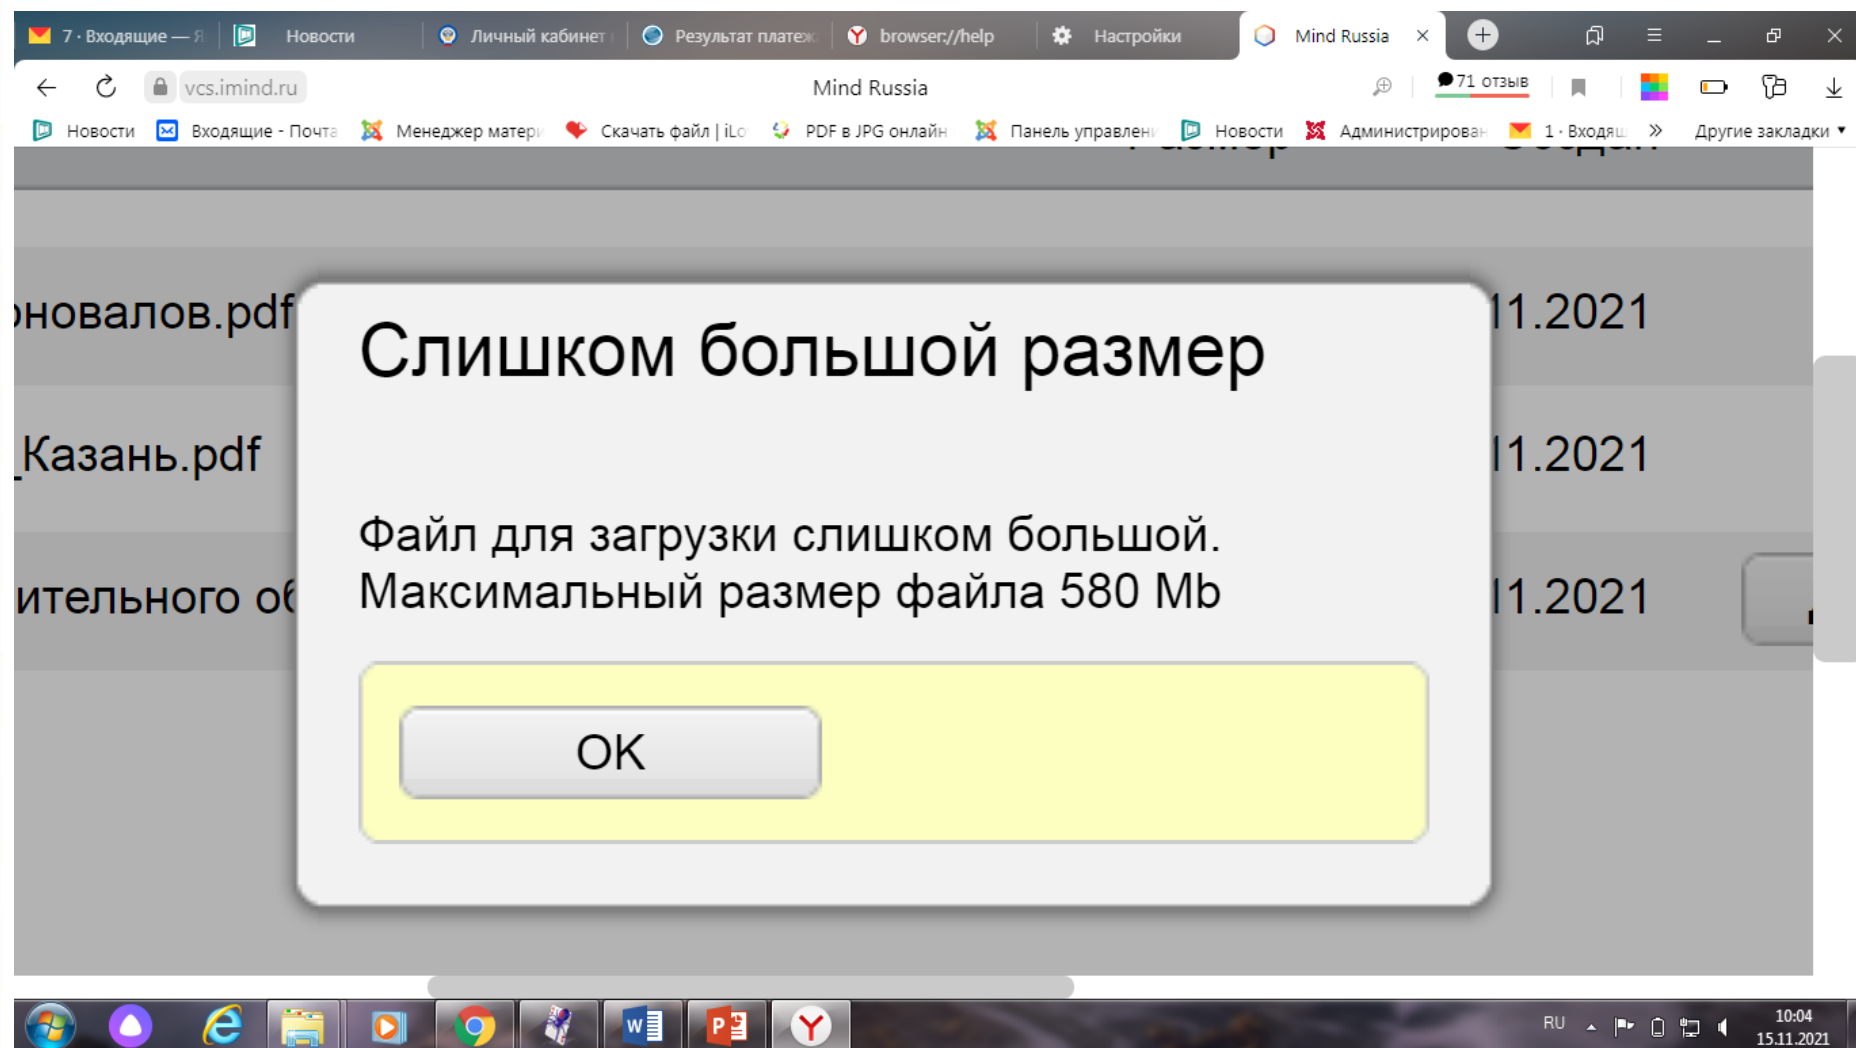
7 · Входящие — Я | Новости | Личный кабинет | Результат платеж | browser://help | Настройки | Mind Russia ×

vcs.imind.ru Mind Russia 71 отзыв

Новости | Входящие - Почта | Менеджер матер | Скачать файл | iLo | PDF в JPG онлайн | Панель управлен | Новости | Администрирован | 1 · Входящ | » | Другие закладки

Размер Создан

онoвалов.pdf 11.2021

_Казань.pdf 11.2021

ительного об 11.2021

Слишком большой размер

Файл для загрузки слишком большой. Максимальный размер файла 580 Mb

OK

RU 10:04 15.11.2021